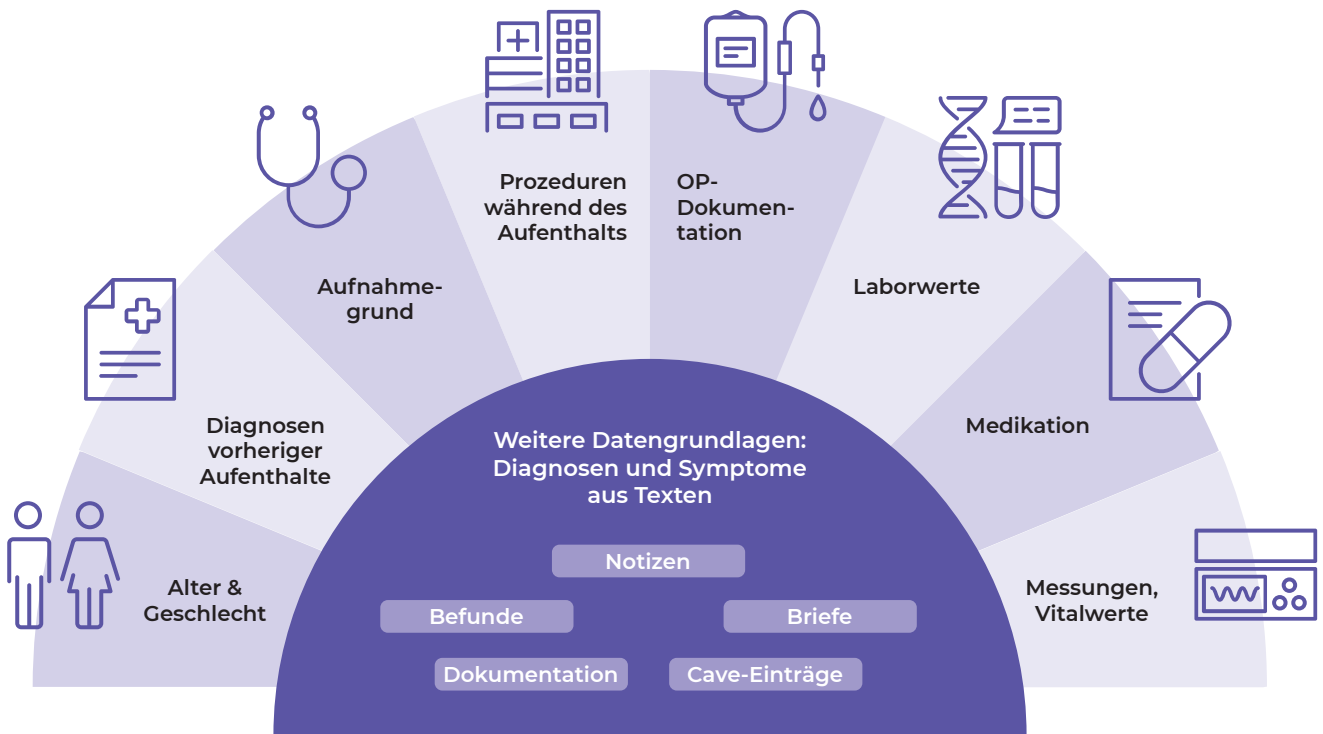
Alter & Geschlecht

Diagnosen vorheriger Aufenthalte

Aufnahmegrund

Prozeduren während des Aufenthalts

OP-Dokumentation

Laborwerte

Medikation

Messungen, Vitalwerte

Weitere Datengrundlagen: Diagnosen und Symptome aus Texten

Notizen

Befunde

Briefe

Dokumentation

Cave-Einträge